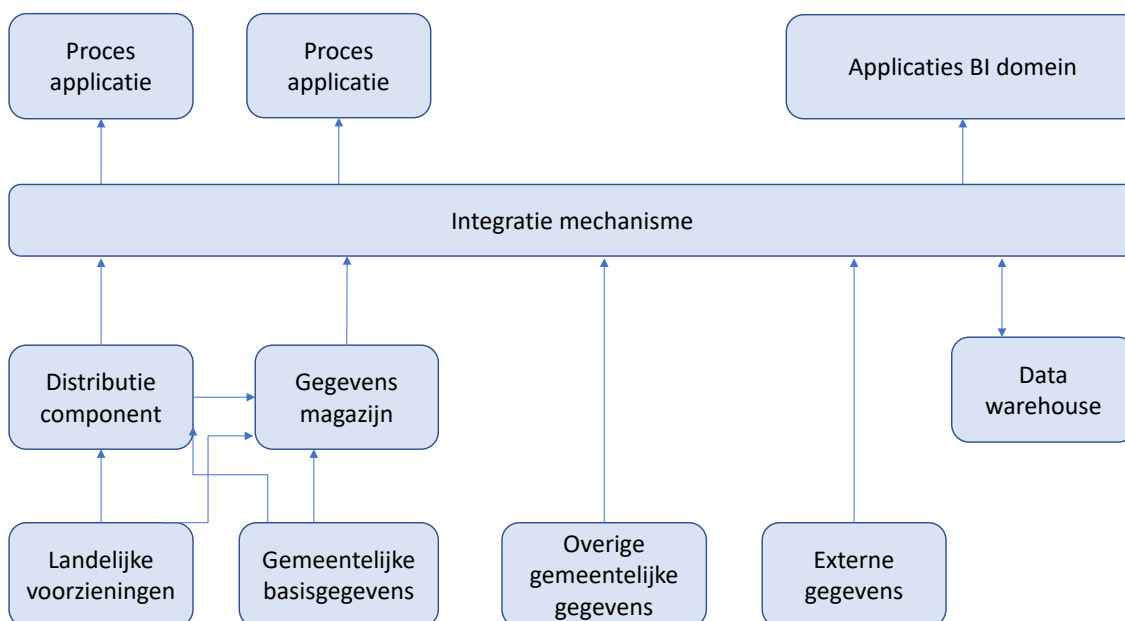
Proces applicatie

Proces applicatie

Applicaties BI domein

Integratie mechanisme

Distributie component

Gegevens magazijn

Data warehouse

Landelijke voorzieningen

Gemeentelijke basisgegevens

Overige gemeentelijke gegevens

Externe gegevens